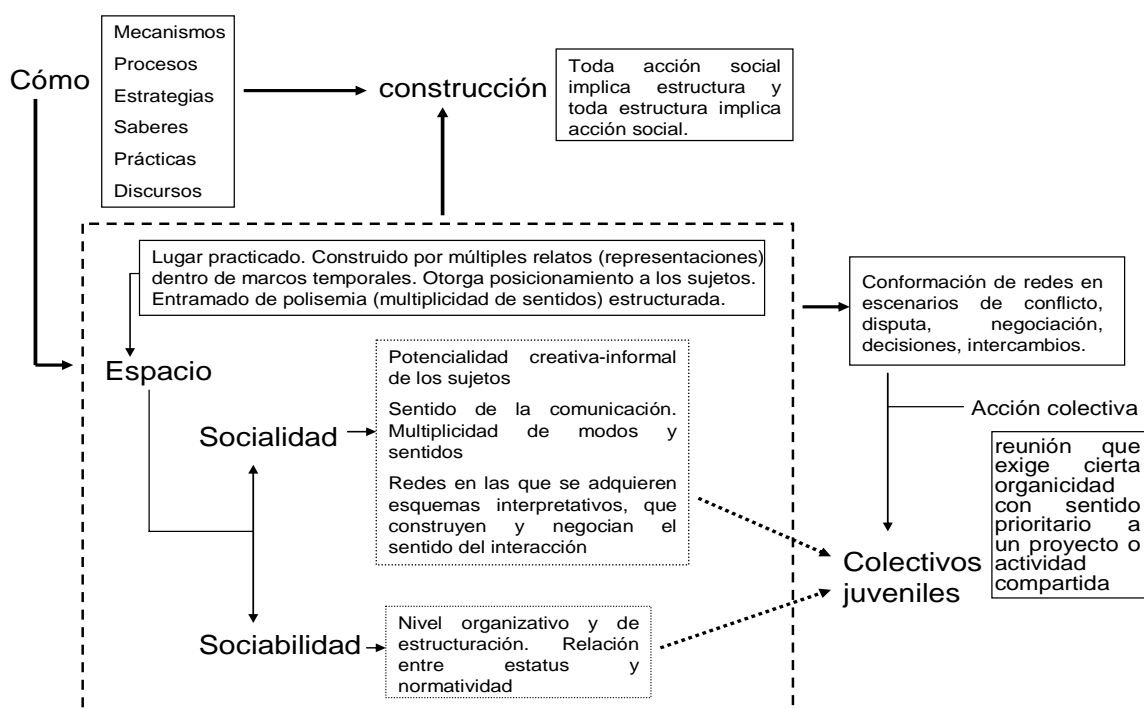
Cómo

Mecanismos
Procesos
Estrategias
Saberes
Prácticas
Discursos

construcción

Toda acción social implica estructura y toda estructura implica acción social.

Lugar practicado. Construido por múltiples relatos (representaciones) dentro de marcos temporales. Otorga posicionamiento a los sujetos. Entramado de polisemia (multiplicidad de sentidos) estructurada.

Conformación de redes en escenarios de conflicto, disputa, negociación, decisiones, intercambios.

Espacio

Potencialidad creativa-informal de los sujetos

Sentido de la comunicación. Multiplicidad de modos y sentidos

Redes en las que se adquieren esquemas interpretativos, que construyen y negocian el sentido del interacción

Socialidad

Acción colectiva

reunión que exige cierta organicidad con sentido prioritario a un proyecto o actividad compartida

Colectivos juveniles

Sociabilidad

Nivel organizativo y de estructuración. Relación entre estatus y normatividad